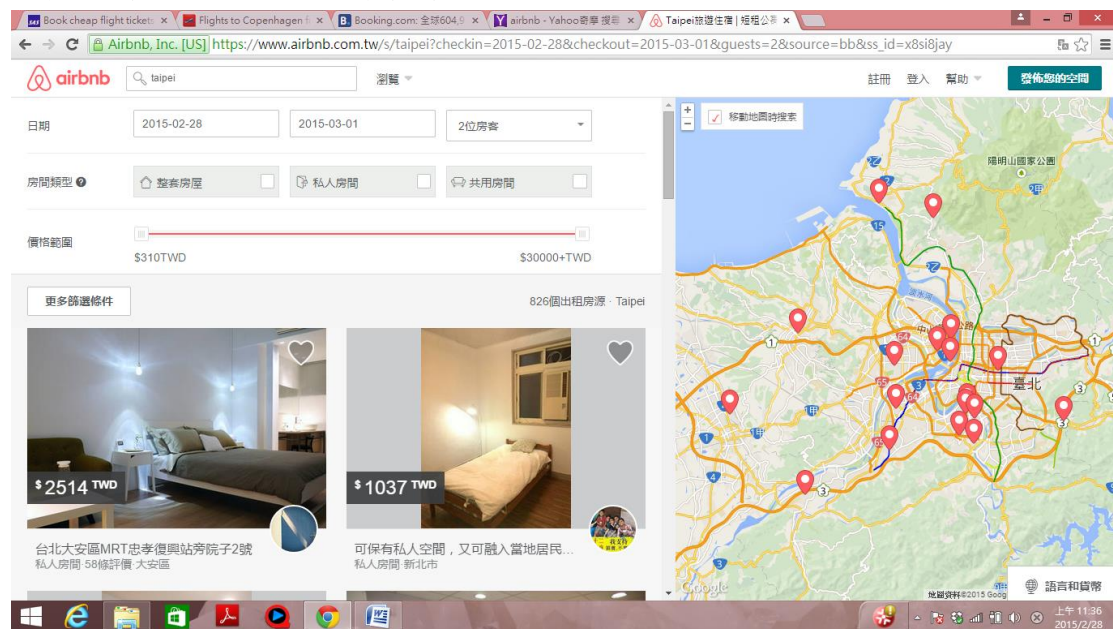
Book cheap flight ticket ×
Flights to Copenhagen ×
Booking.com: 全球604,9 ×
airbnb - Yahoo奇摩 搜尋 ×
Taipei旅遊住宿 | 短租公 ×

Airbnb, Inc. [US] https://www.airbnb.com.tw/s/taipei?checkin=2015-02-28&checkout=2015-03-01&guests=2&source=bb&ss_id=x8si8jay

airbnb
taipei
瀏覽
註冊 登入 幫助
發佈您的空間

日期
2015-02-28
2015-03-01
2位房客

房間類型
整套房屋
私人房間
共用房間

價格範圍
$310TWD
$30000+TWD

更多篩選條件
826個出租房源 · Taipei

$2514 TWD
台北大安區MRT忠孝復興站旁院子2號
私人房間 · 58條評價 · 大安區

$1037 TWD
可保有私人空間，又可融入當地居民...
私人房間 · 新北市

移動地圖時搜索
陽明山國家公園
臺北
Google
地圖資料©2015 Google
語言和貨幣

上午 11:36
2015/2/28